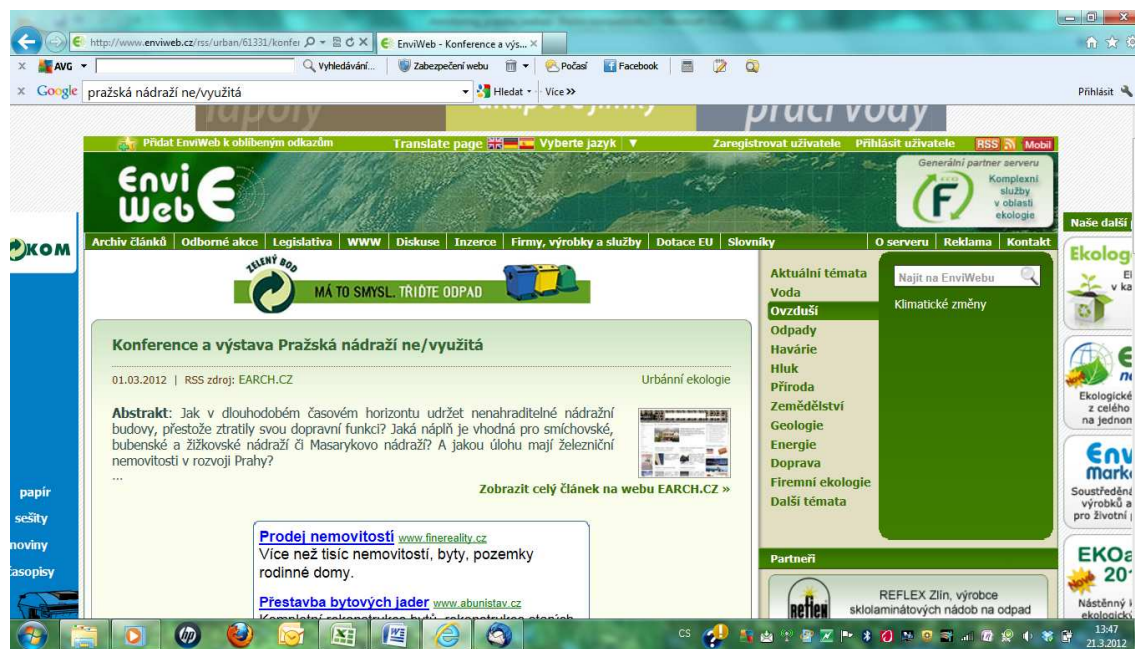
http://www.enviweb.cz/rss/urban/61331/konfer
EnviWeb - Konference a výs... ×
AVG ▾ Vyhledávání... Zabezpečení webu Počasí Facebook
Google pražská nádraží ne/využitá ▾ Hledat ▾ Více »
Přihlásit

Přidat EnviWeb k oblíbeným odkazům
Translate page Vyberte jazyk ▼
Zaregistrovat uživatele Přihlásit uživatele RSS Mobil

Envi Web

Generální partner serveru
Komplexní služby v oblasti ekologie

Naše další

Archiv článků | Odborné akce | Legislativa | WWW | Diskuse | Inzerce | Firmy, výrobky a služby | Dotace EU | Slovníky | O serveru | Reklama | Kontakt

KOM

ZELENÝ BOD
MÁ TO SMYSL. TŘIĎTE ODPAD

Konference a výstava Pražská nádraží ne/využitá

01.03.2012 | RSS zdroj: EARCH.CZ
Urbánní ekologie

Abstrakt: Jak v dlouhodobém časovém horizontu udržet nenahraditelné nádražní budovy, přestože ztratily svou dopravní funkci? Jaká náplň je vhodná pro smíchovské, bubenské a žižkovské nádraží či Masarykovo nádraží? A jakou úlohu mají železniční nemovitosti v rozvoji Prahy?
...

Zobrazit celý článek na webu EARCH.CZ »

Prodej nemovitostí www.finereality.cz
Více než tisíc nemovitostí, byty, pozemky rodinné domy.

Přestavba bytových jader www.abunistav.cz
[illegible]

Aktuální témata
Voda
Ovzduší
Odpady
Havárie
Hluk
Příroda
Zemědělství
Geologie
Energie
Doprava
Firemní ekologie
Další témata

Najít na EnviWebu
Klimatické změny

Partneři
REFLEX Zlín, výrobce sklolaminátových nádob na odpad

Ekolog
Ekologické z celého na jednom
Env Mark
Soustředěná výrobků a pro životní
EKOa 201
Nástěnný ekologický

papír
sešity
noviny
časopisy

CS
13:47
21.3.2012